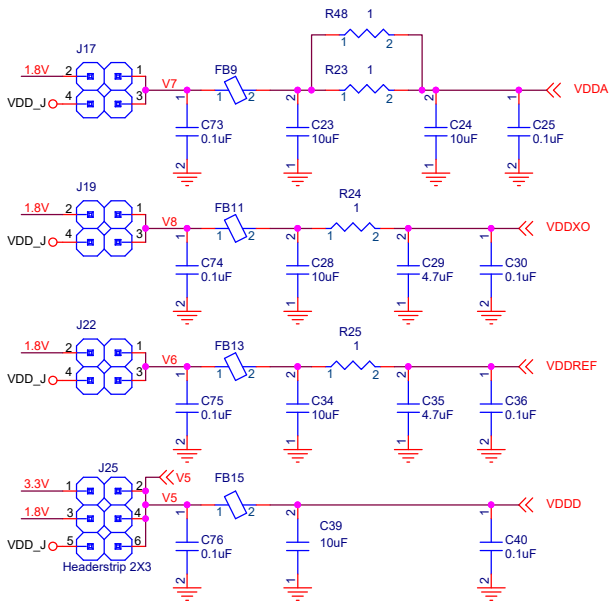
R48 1
1 2
J17
1.8V 2 1
VDD_J 4 3
V7
FB9
1 2
R23 1
1 2
VDDA
1 2 2 2
C73 0.1uF
C23 10uF
C24 10uF
C25 0.1uF
2 1 1 1

J19
1.8V 2 1
VDD_J 4 3
V8
FB11
1 2
R24
1
1 2
VDDXO
C74 0.1uF
C28 10uF
C29 4.7uF
C30 0.1uF

J22
1.8V 2 1
VDD_J 4 3
V6
FB13
1 2
R25
1
1 2
VDDREF
C75 0.1uF
C34 10uF
C35 4.7uF
C36 0.1uF

J25
3.3V 1 2
V5
1.8V 3 4
V5
VDD_J 5 6
Headerstrip 2X3
FB15
1 2
VDDD
C76 0.1uF
C39 10uF
C40 0.1uF